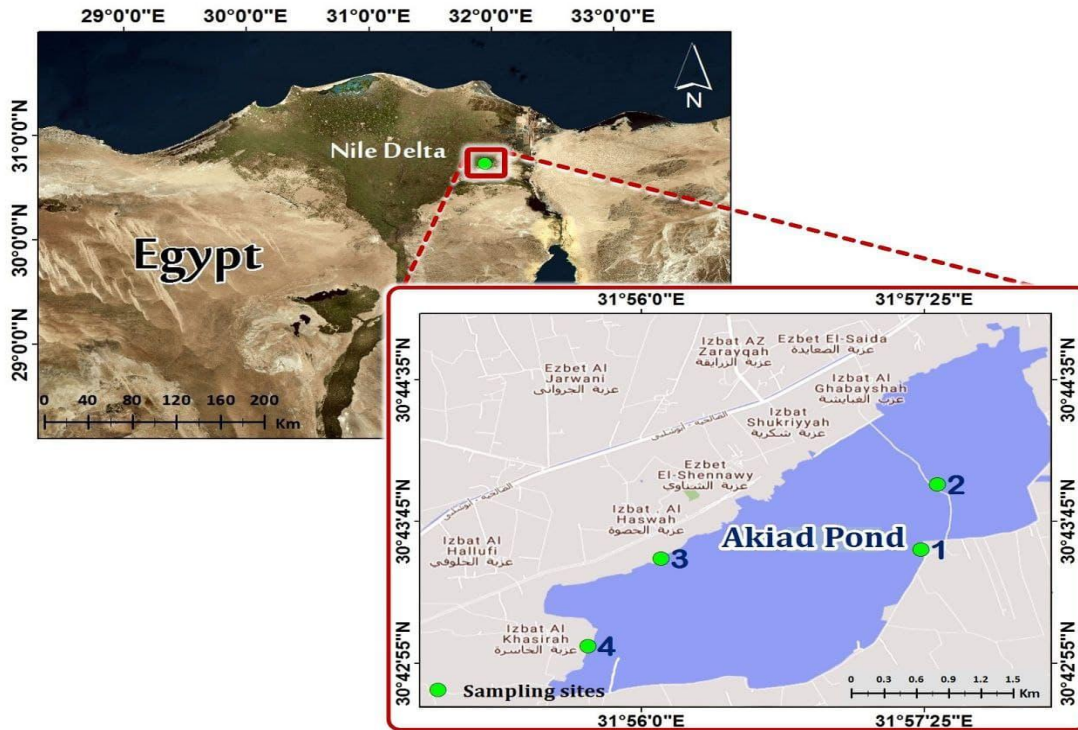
29°0'0"E 30°0'0"E 31°0'0"E 32°0'0"E 33°0'0"E

N

31°0'0"N
30°0'0"N
29°0'0"N

Nile Delta

Egypt

0 40 80 120 160 200 Km

31°56'0"E 31°57'25"E

30°44'35"N
30°43'45"N
30°42'55"N

Izbat AZ Zarayqah عزبة الزرايقة

Ezbet El-Saida عزبة الصعايدة

Ezbet Al Jarwani عزبة الجرواني

Izbat Al Ghabayshah عزبة الغبايشة

Izbat Shukriyyah عزبة شكرية

الصالحية - أبوشلبي

Ezbet El-Shennawy عزبة الشناوي

Izbat . Al Haswah عزبة الحصوة

Izbat Al Hallufi عزبة الحلوفي

Akiad Pond

1
2
3
4

Izbat Al Khasirah عزبة الخاسرة

Sampling sites

0 0.3 0.6 0.9 1.2 1.5 Km

31°56'0"E 31°57'25"E

30°44'35"N
30°43'45"N
30°42'55"N